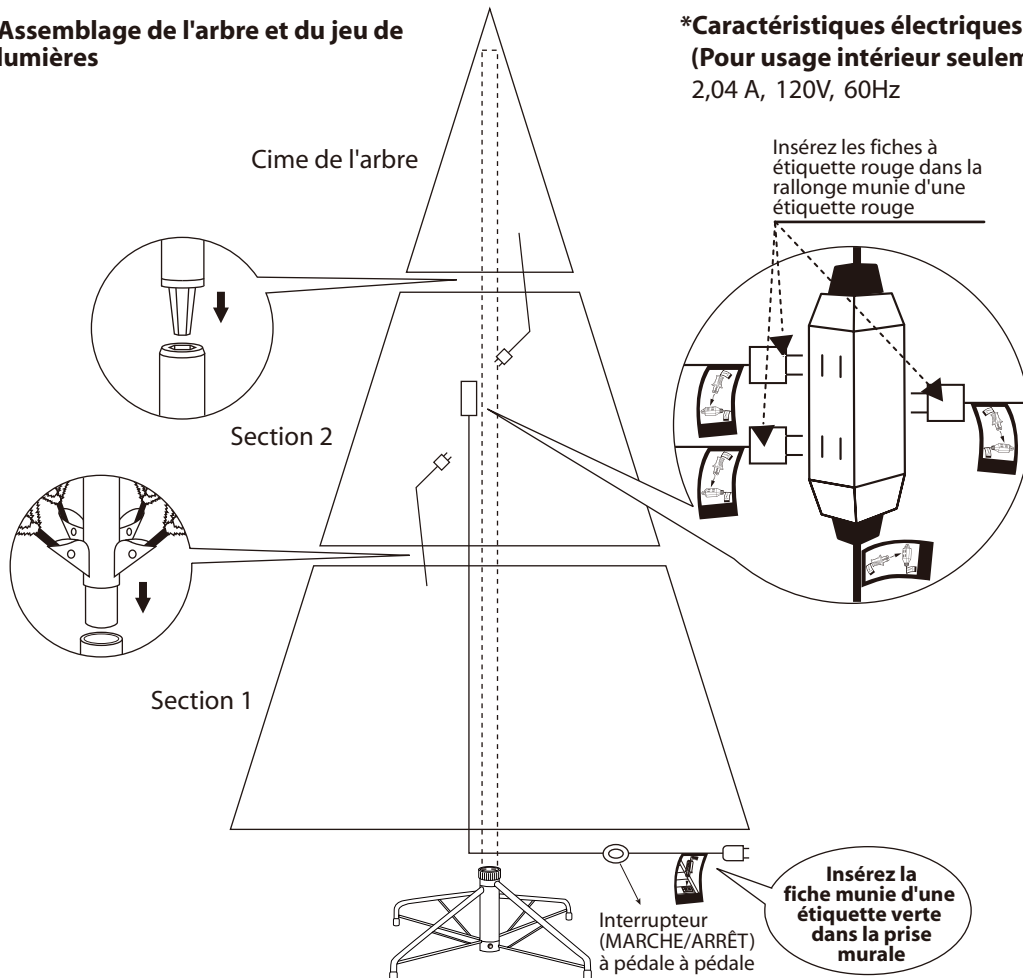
Assemblage de l'arbre et du jeu de lumières

*Caractéristiques électriques
(Pour usage intérieur seulem
2,04 A, 120V, 60Hz

Cime de l'arbre

Insérez les fiches à étiquette rouge dans la rallonge munie d'une étiquette rouge

Section 2

Section 1

Interrupteur (MARCHE/ARRÊT) à pédale à pédale

Insérez la fiche munie d'une étiquette verte dans la prise murale